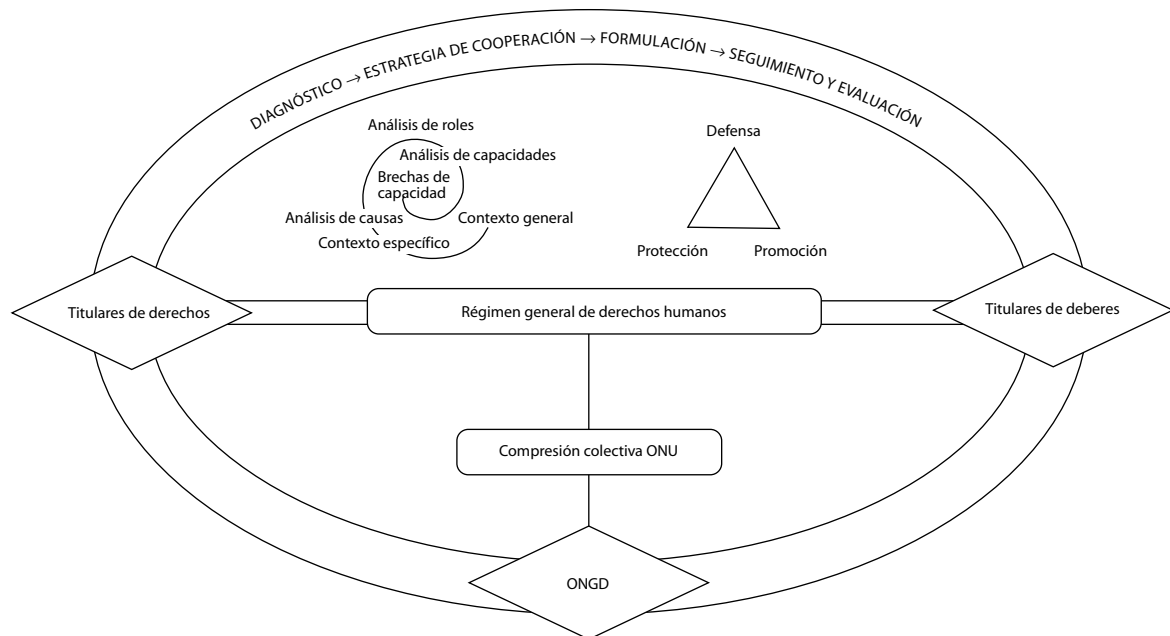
DIAGNÓSTICO → ESTRATEGIA DE COOPERACIÓN → FORMULACIÓN → SEGUIMIENTO Y EVALUACIÓN

Análisis de roles
Análisis de capacidades
Brechas de capacidad
Análisis de causas
Contexto general
Contexto específico

Defensa
Protección
Promoción

Titulares de derechos
Régimen general de derechos humanos
Titulares de deberes

Compresión colectiva ONU

ONGD